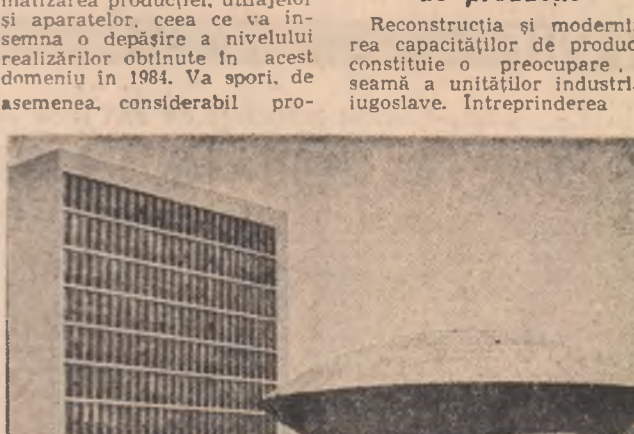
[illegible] producției, utilajelor și aparatelor, ceea ce va însemna o depășire a nivelului realizărilor obținute în acest domeniu în 1984. Va spori, de asemenea, considerabil pro-

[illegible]

Reconstrucția și moderni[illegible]rea capacităților de produc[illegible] constituie o preocupare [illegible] seamă a unităților industri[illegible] iugoslave. Întreprinderea